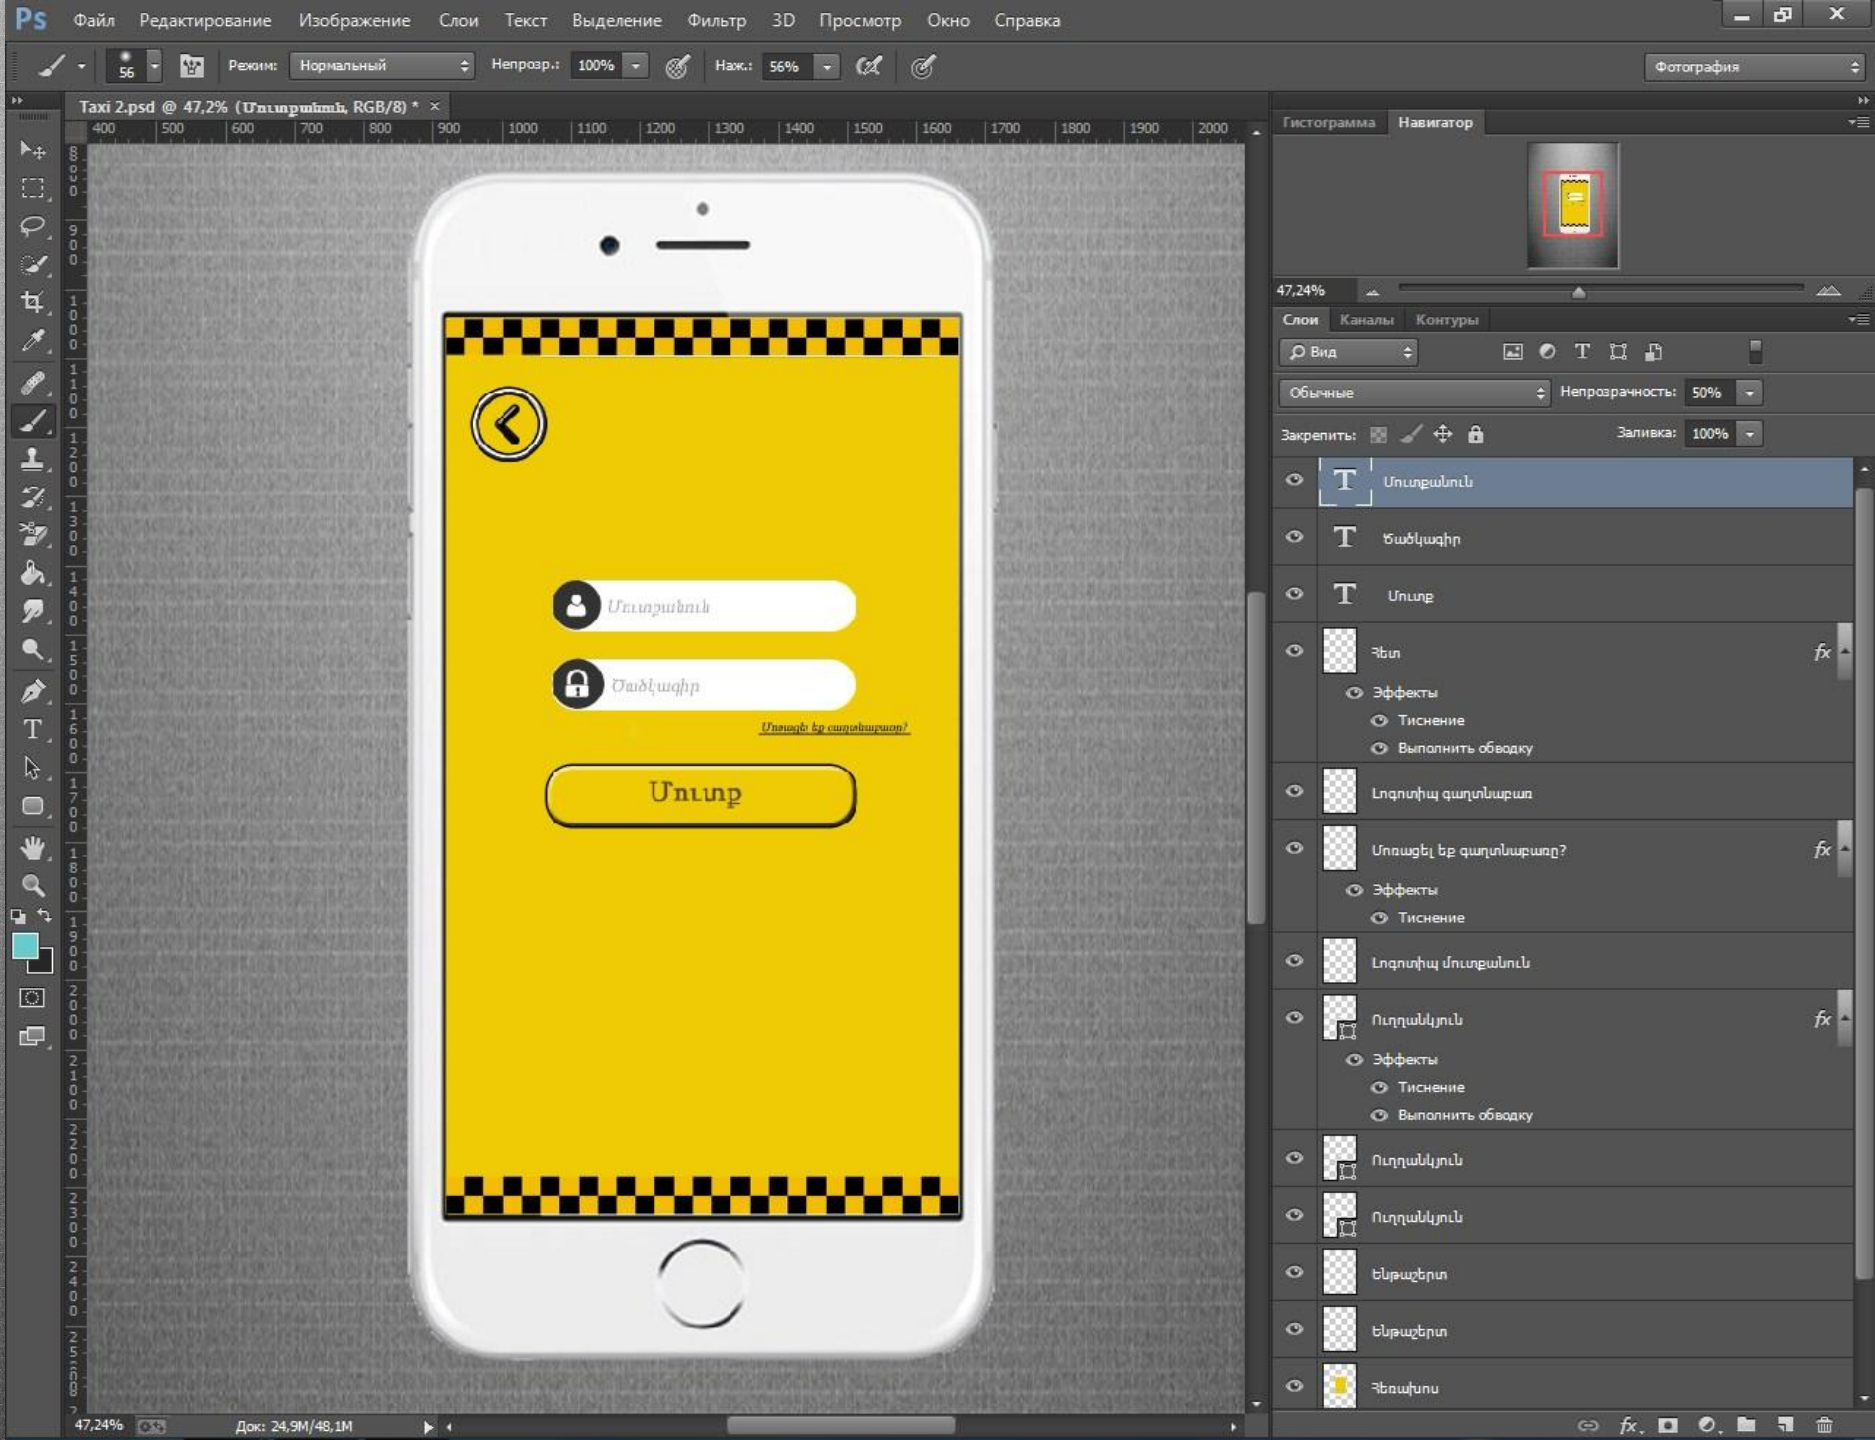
Ps Файл Редактирование Изображение Слои Текст Выделение Фильтр 3D Просмотр Окно Справка

56 Режим: Нормальный Непрозр.: 100% Наж.: 56% Фотография

Taxi 2.psd @ 47,2% (Մուտքանուն, RGB/8) * ×

400 500 600 700 800 900 1000 1100 1200 1300 1400 1500 1600 1700 1800 1900 2000

Մուտքանուն

Ծածկագիր

Մոռացե՞լ եք գաղտնաբառը?

Մուտք

47,24% Док: 24,9M/48,1M

Гистограмма Навигатор

47,24%

Слои Каналы Контуры

Вид

Обычные Непрозрачность: 50%

Закрепить: Заливка: 100%

Մուտքանուն

Ծածկագիր

Մուտք

Ֆոն
Эффекты
Тиснение
Выполнить обводку

Լոգոտիպ գաղտնաբառ

Մոռացել եք գաղտնաբառը?
Эффекты
Тиснение

Լոգոտիպ մուտքանուն

Ուղղանկյուն
Эффекты
Тиснение
Выполнить обводку

Ուղղանկյուն

Ուղղանկյուն

Եսրաչերտ

Եսրաչերտ

Ֆոնախոս